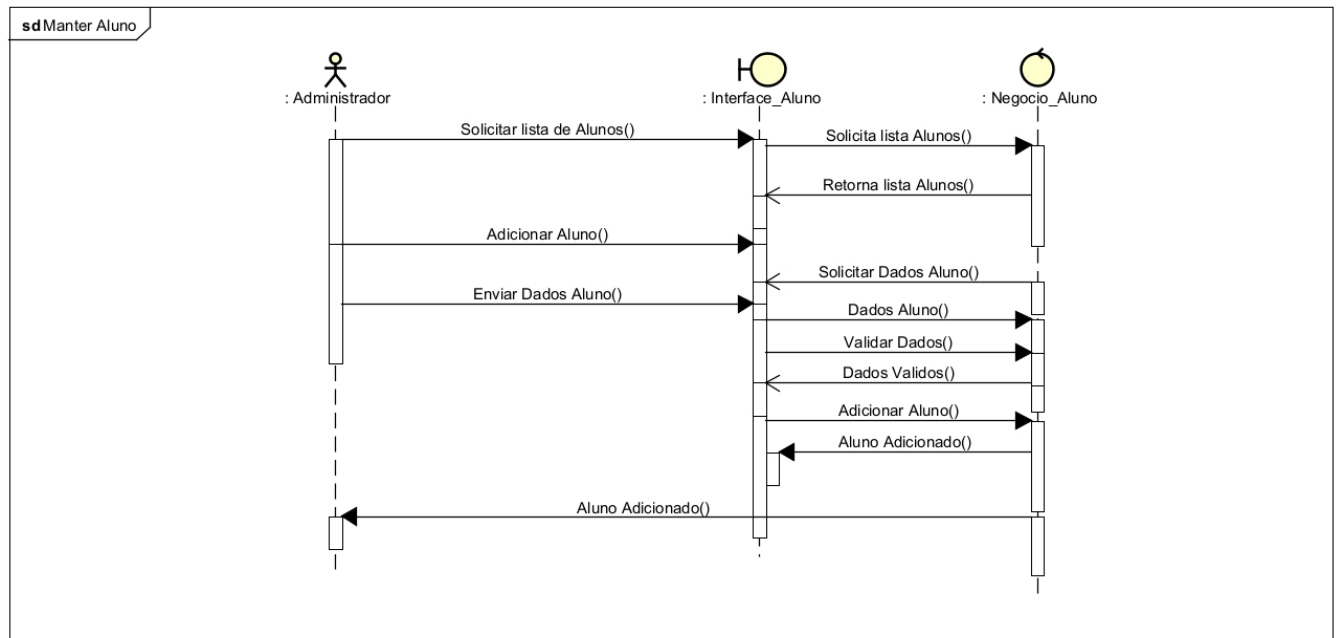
sd Manter Aluno

: Administrador

: Interface_Aluno

: Negocio_Aluno

Solicitar lista de Alunos()

Solicita lista Alunos()

Retorna lista Alunos()

Adicionar Aluno()

Solicitar Dados Aluno()

Enviar Dados Aluno()

Dados Aluno()

Validar Dados()

Dados Validos()

Adicionar Aluno()

Aluno Adicionado()

Aluno Adicionado()